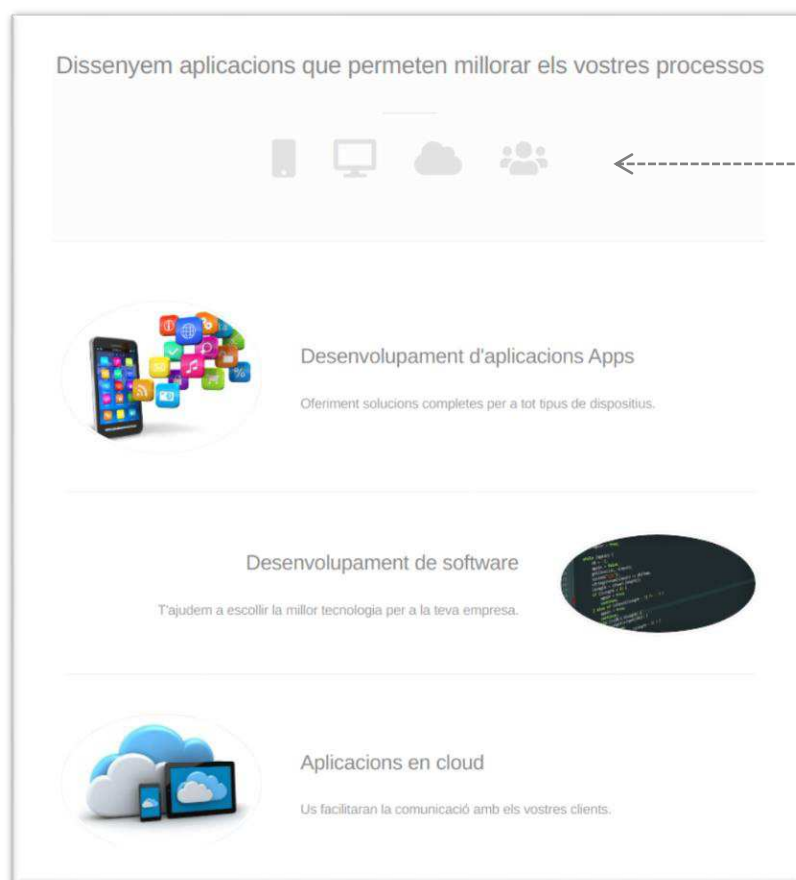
Dissenyem aplicacions que permeten millorar els vostres processos

Desenvolupament d'aplicacions Apps

Oferiment solucions completes per a tot tipus de dispositius.

Desenvolupament de software

T'ajudem a escollir la millor tecnologia per a la teva empresa.

Aplicacions en cloud

Us facilitaran la comunicació amb els vostres clients.